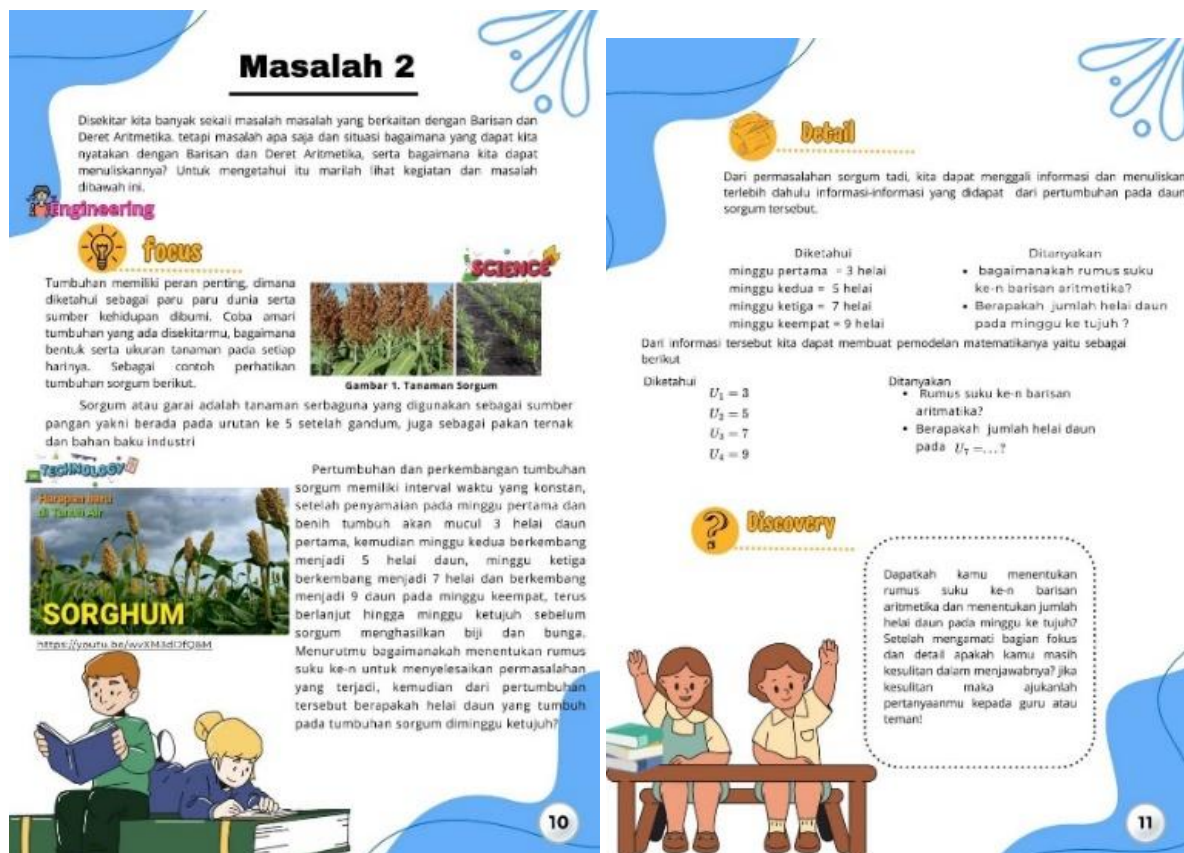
Masalah 2

Disekitar kita banyak sekali masalah masalah yang berkaitan dengan Barisan dan Deret Aritmetika. tetapi masalah apa saja dan situasi bagaimana yang dapat kita nyatakan dengan Barisan dan Deret Aritmetika, serta bagaimana kita dapat menuliskannya? Untuk mengetahui itu marilah lihat kegiatan dan masalah dibawah ini.

Engineering

focus

SCIENCE

Tumbuhan memiliki peran penting, dimana diketahui sebagai paru paru dunia serta sumber kehidupan dibumi. Coba amati tumbuhan yang ada disekitarmu, bagaimana bentuk serta ukuran tanaman pada setiap harinya. Sebagai contoh perhatikan tumbuhan sorgum berikut.

Gambar 1. Tanaman Sorgum

Sorgum atau garai adalah tanaman serbaguna yang digunakan sebagai sumber pangan yakni berada pada urutan ke 5 setelah gandum, juga sebagai pakan ternak dan bahan baku industri

TECHNOLOGY

Harapan Baru di Tanah Air

SORGHUM

https://youtu.be/wvXM3dOfQ8M

Pertumbuhan dan perkembangan tumbuhan sorgum memiliki interval waktu yang konstan, setelah penyamaian pada minggu pertama dan benih tumbuh akan mucul 3 helai daun pertama, kemudian minggu kedua berkembang menjadi 5 helai daun, minggu ketiga berkembang menjadi 7 helai dan berkembang menjadi 9 daun pada minggu keempat, terus berlanjut hingga minggu ketujuh sebelum sorgum menghasilkan biji dan bunga. Menurutmu bagaimanakah menentukan rumus suku ke-n untuk menyelesaikan permasalahan yang terjadi, kemudian dari pertumbuhan tersebut berapakah helai daun yang tumbuh pada tumbuhan sorgum diminggu ketujuh?

10

Detail

Dari permasalahan sorgum tadi, kita dapat menggali informasi dan menuliskan terlebih dahulu informasi-informasi yang didapat dari pertumbuhan pada daun sorgum tersebut.

Diketahui
minggu pertama = 3 helai
minggu kedua = 5 helai
minggu ketiga = 7 helai
minggu keempat = 9 helai

Ditanyakan
• bagaimanakah rumus suku ke-n barisan aritmetika?
• Berapakah jumlah helai daun pada minggu ke tujuh ?

Dari informasi tersebut kita dapat membuat pemodelan matematikanya yaitu sebagai berikut

Diketahui
$U_1 = 3$
$U_2 = 5$
$U_3 = 7$
$U_4 = 9$

Ditanyakan
• Rumus suku ke-n barisan aritmatika?
• Berapakah jumlah helai daun pada $U_7 = \ldots ?$

Discovery

Dapatkah kamu menentukan rumus suku ke-n barisan aritmetika dan menentukan jumlah helai daun pada minggu ke tujuh? Setelah mengamati bagian fokus dan detail apakah kamu masih kesulitan dalam menjawabnya? jika kesulitan maka ajukanlah pertanyaanmu kepada guru atau teman!

11